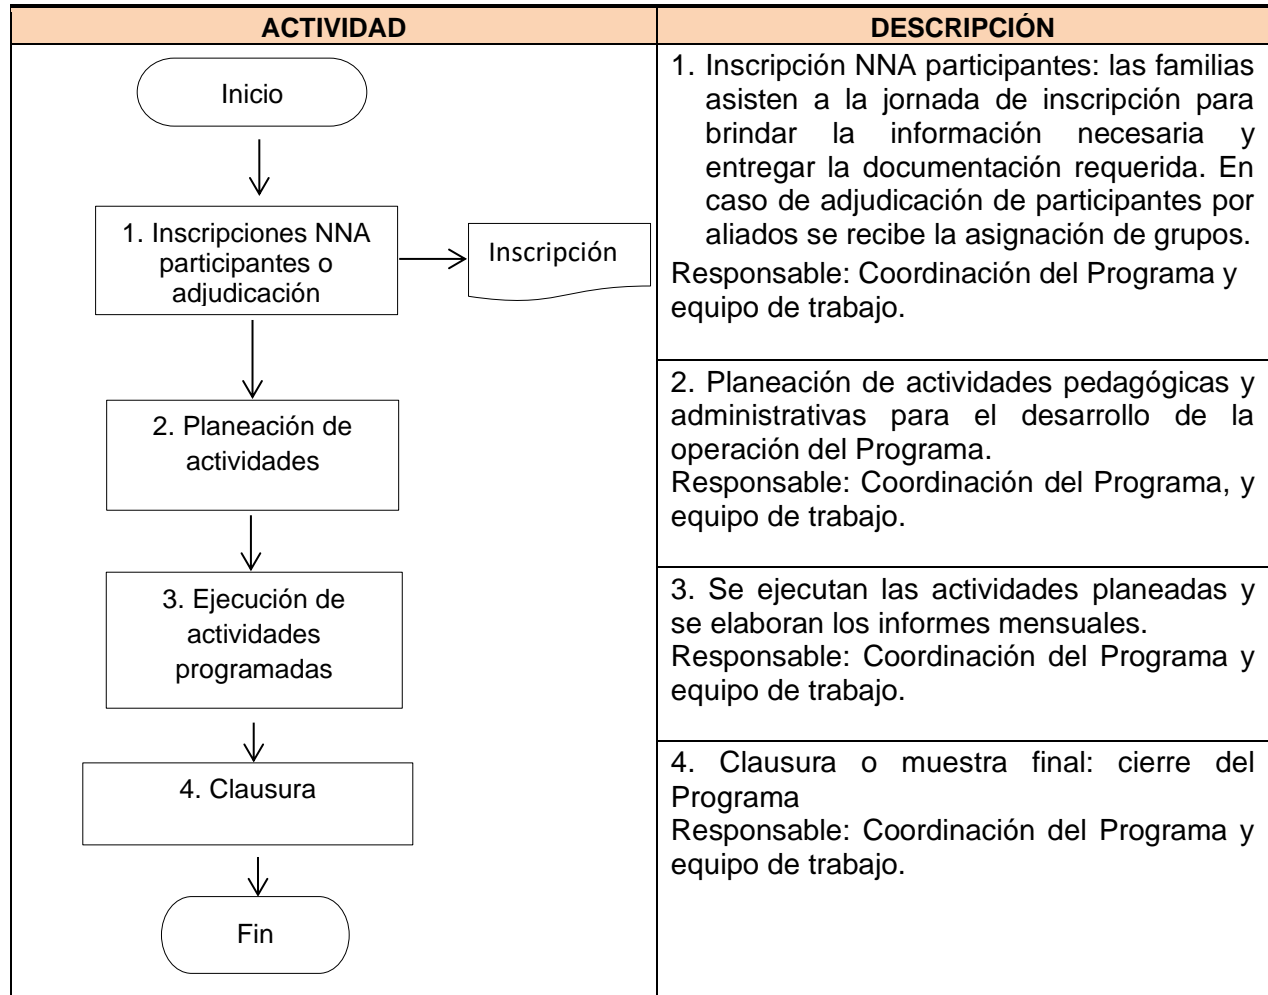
| ACTIVIDAD | DESCRIPCIÓN |
|---|---|
| Inicio<br>1. Inscripciones NNA participantes o adjudicación → Inscripción | 1. Inscripción NNA participantes: las familias asisten a la jornada de inscripción para brindar la información necesaria y entregar la documentación requerida. En caso de adjudicación de participantes por aliados se recibe la asignación de grupos.<br>Responsable: Coordinación del Programa y equipo de trabajo. |
| 2. Planeación de actividades | 2. Planeación de actividades pedagógicas y administrativas para el desarrollo de la operación del Programa.<br>Responsable: Coordinación del Programa, y equipo de trabajo. |
| 3. Ejecución de actividades programadas | 3. Se ejecutan las actividades planeadas y se elaboran los informes mensuales.<br>Responsable: Coordinación del Programa y equipo de trabajo. |
| 4. Clausura<br>Fin | 4. Clausura o muestra final: cierre del Programa<br>Responsable: Coordinación del Programa y equipo de trabajo. |